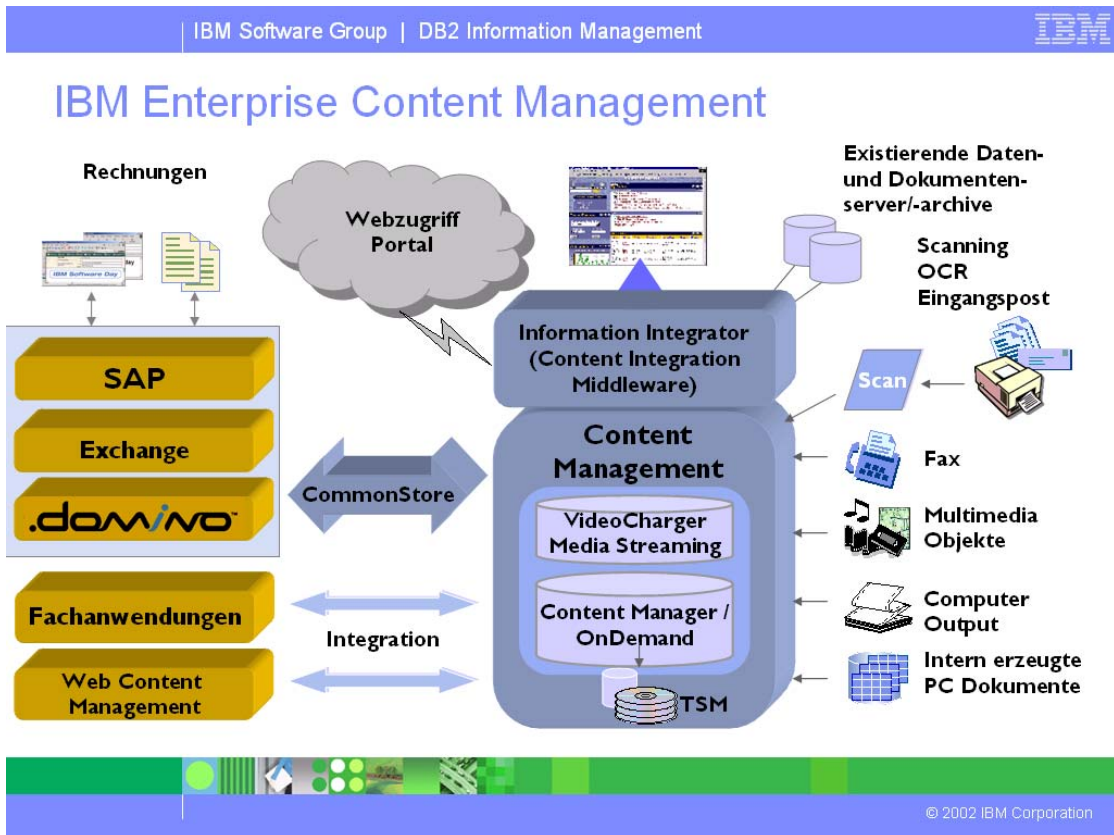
IBM Software Group | DB2 Information Management

IBM

IBM Enterprise Content Management

Rechnungen

IBM Software Day

Webzugriff Portal

Existierende Daten- und Dokumentenserver/-archive

Scanning OCR Eingangspost

SAP

Exchange

.domino

Information Integrator (Content Integration Middleware)

Scan

Content Management

CommonStore

Fax

VideoCharger Media Streaming

Multimedia Objekte

Fachanwendungen

Content Manager / OnDemand

Computer Output

Integration

Web Content Management

TSM

Intern erzeugte PC Dokumente

© 2002 IBM Corporation